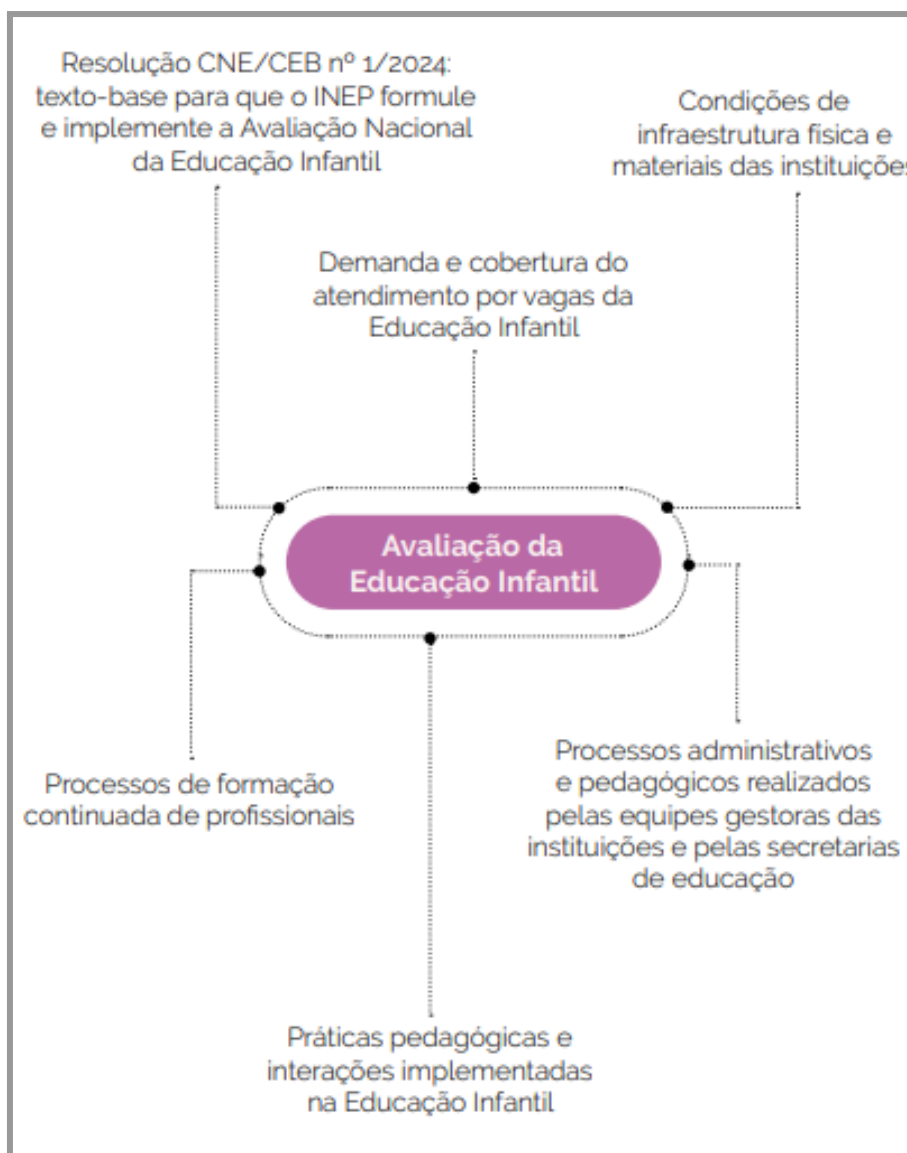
Resolução CNE/CEB nº 1/2024: texto-base para que o INEP formule e implemente a Avaliação Nacional da Educação Infantil

Condições de infraestrutura física e materiais das instituições

Demanda e cobertura do atendimento por vagas da Educação Infantil

Avaliação da Educação Infantil

Processos de formação continuada de profissionais

Processos administrativos e pedagógicos realizados pelas equipes gestoras das instituições e pelas secretarias de educação

Práticas pedagógicas e interações implementadas na Educação Infantil